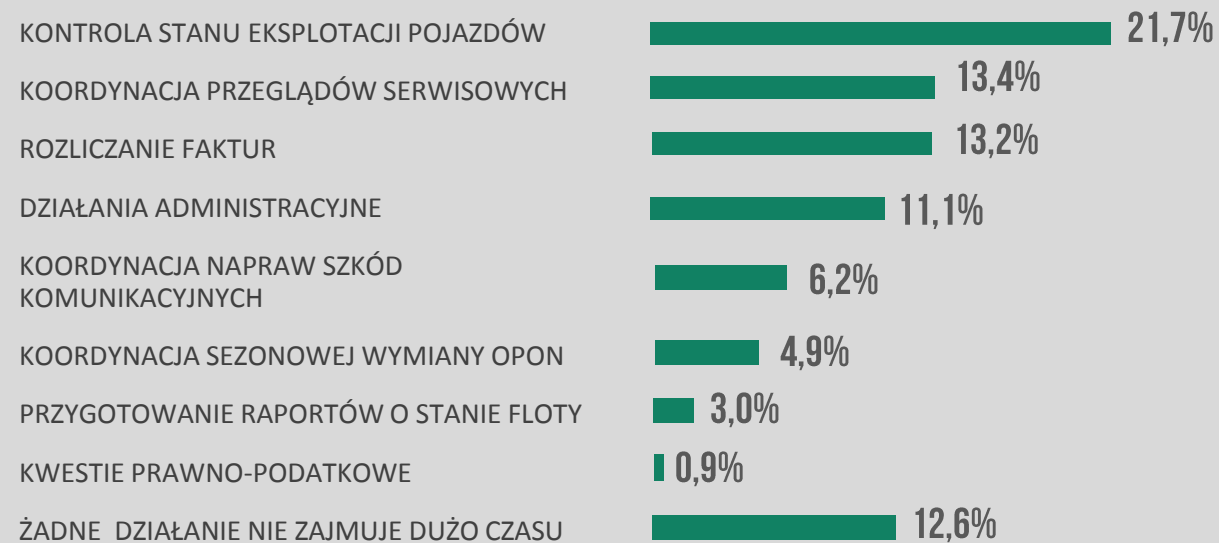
| | |
|---|---|
| KONTROLA STANU EKSPLOTACJI POJAZDÓW | 21,7% |
| KOORDYNACJA PRZEGLĄDÓW SERWISOWYCH | 13,4% |
| ROZLICZANIE FAKTUR | 13,2% |
| DZIAŁANIA ADMINISTRACYJNE | 11,1% |
| KOORDYNACJA NAPRAW SZKÓD KOMUNIKACYJNYCH | 6,2% |
| KOORDYNACJA SEZONOWEJ WYMIANY OPON | 4,9% |
| PRZYGOTOWANIE RAPORTÓW O STANIE FLOTY | 3,0% |
| KWESTIE PRAWNO-PODATKOWE | 0,9% |
| ŻADNE DZIAŁANIE NIE ZAJMUJE DUŻO CZASU | 12,6% |